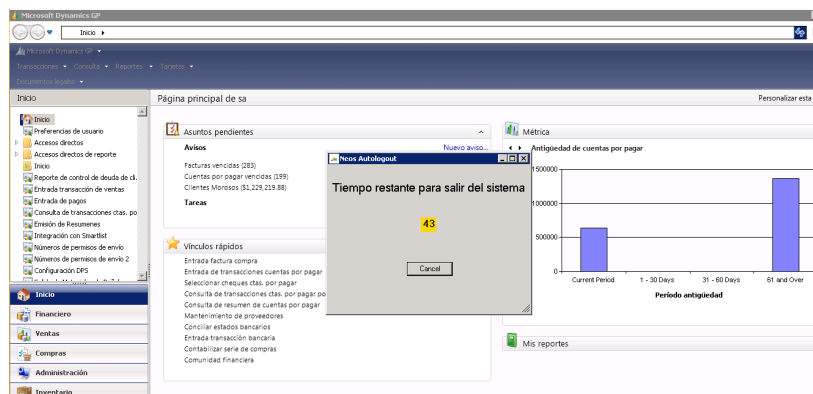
Microsoft Dynamics GP

Inicio ▸

Microsoft Dynamics GP ▾

Transacciones ▾ Consulta ▾ Reportes ▾ Tarjetas ▾

Documentos legales ▾

Inicio

Inicio
Preferencias de usuario
Accesos directos
Accesos directos de reporte
Inicio
Reporte de control de deuda de cl.
Entrada transacción de ventas
Entrada de pagos
Consulta de transacciones ctas. po
Emisión de Resumenes
Integración con Smartlist
Números de permisos de envío
Números de permisos de envío 2
Configuración DPS

Inicio
Financiero
Ventas
Compras
Administración
Inventario

Página principal de sa

Personalizar esta

Asuntos pendientes

Avisos

Nuevo aviso...

Facturas vencidas (283)
Cuentas por pagar vencidas (199)
Clientes Morosos ($1,229,219.88)

Tareas

Vínculos rápidos

Entrada factura compra
Entrada de transacciones cuentas por pagar
Seleccionar cheques ctas. por pagar
Consulta de transacciones ctas. por pagar po
Consulta de resumen de cuentas por pagar
Mantenimiento de proveedores
Conciliar estados bancarios
Entrada transacción bancaria
Contabilizar serie de compras
Comunidad financiera

Métrica

Antigüedad de cuentas por pagar

1500000
1000000
500000
0

Current Period
1 - 30 Days
31 - 60 Days
61 and Over

Período antigüedad

Mis reportes

Neos Autologout

Tiempo restante para salir del sistema

43

Cancel